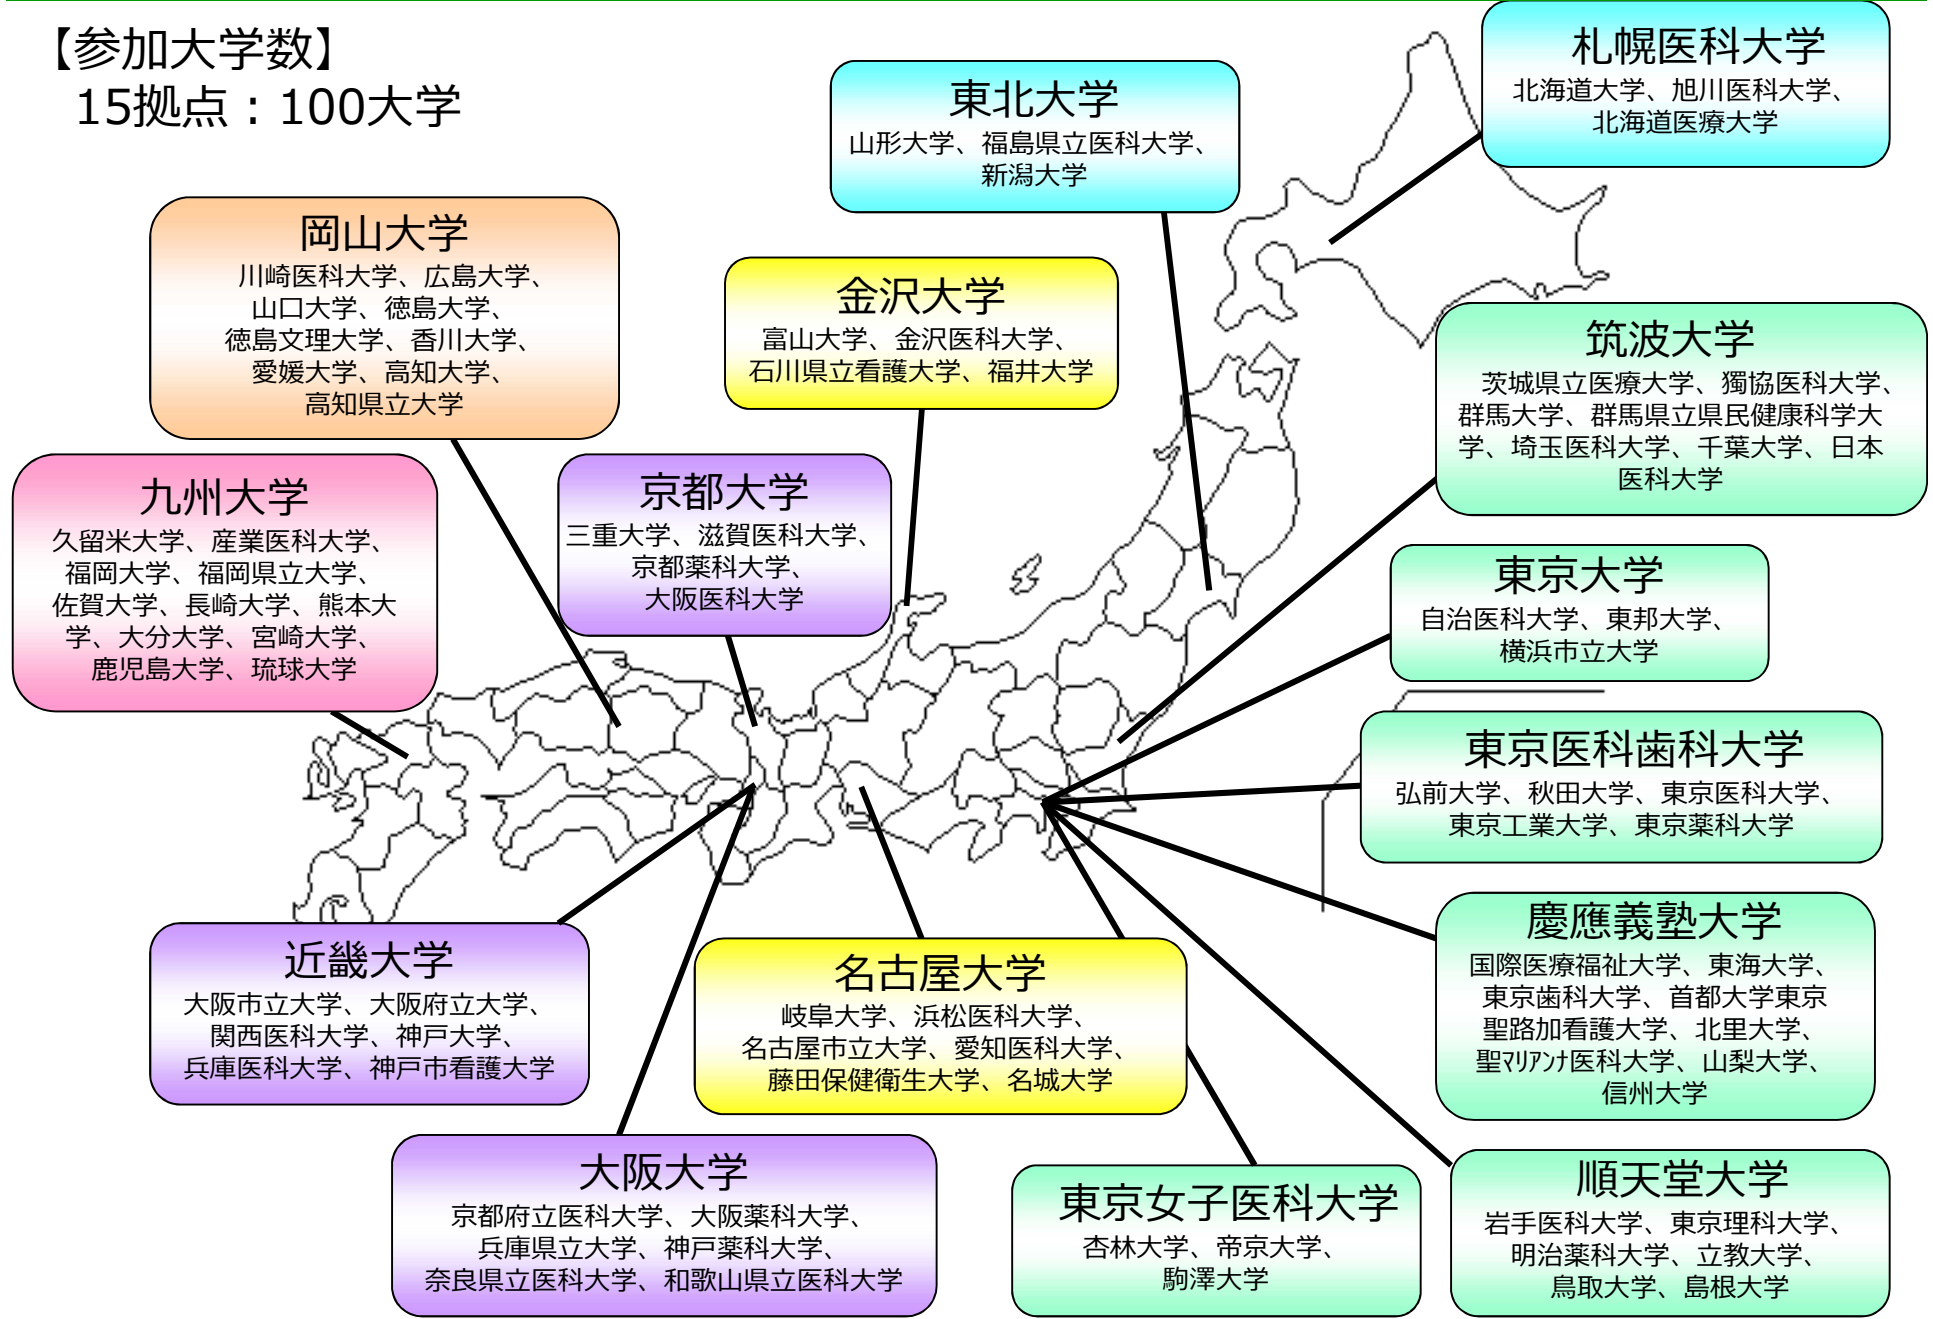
【参加大学数】
15拠点：100大学

東北大学
山形大学、福島県立医科大学、新潟大学

札幌医科大学
北海道大学、旭川医科大学、北海道医療大学

岡山大学
川崎医科大学、広島大学、山口大学、徳島大学、徳島文理大学、香川大学、愛媛大学、高知大学、高知県立大学

金沢大学
富山大学、金沢医科大学、石川県立看護大学、福井大学

筑波大学
茨城県立医療大学、獨協医科大学、群馬大学、群馬県立県民健康科学大学、埼玉医科大学、千葉大学、日本医科大学

九州大学
久留米大学、産業医科大学、福岡大学、福岡県立大学、佐賀大学、長崎大学、熊本大学、大分大学、宮崎大学、鹿児島大学、琉球大学

京都大学
三重大学、滋賀医科大学、京都薬科大学、大阪医科大学

東京大学
自治医科大学、東邦大学、横浜市立大学

東京医科歯科大学
弘前大学、秋田大学、東京医科大学、東京工業大学、東京薬科大学

慶應義塾大学
国際医療福祉大学、東海大学、東京歯科大学、首都大学東京
聖路加看護大学、北里大学、聖マリアンナ医科大学、山梨大学、信州大学

近畿大学
大阪市立大学、大阪府立大学、関西医科大学、神戸大学、兵庫医科大学、神戸市看護大学

名古屋大学
岐阜大学、浜松医科大学、名古屋市立大学、愛知医科大学、藤田保健衛生大学、名城大学

大阪大学
京都府立医科大学、大阪薬科大学、兵庫県立大学、神戸薬科大学、奈良県立医科大学、和歌山県立医科大学

東京女子医科大学
杏林大学、帝京大学、駒澤大学

順天堂大学
岩手医科大学、東京理科大学、明治薬科大学、立教大学、鳥取大学、島根大学